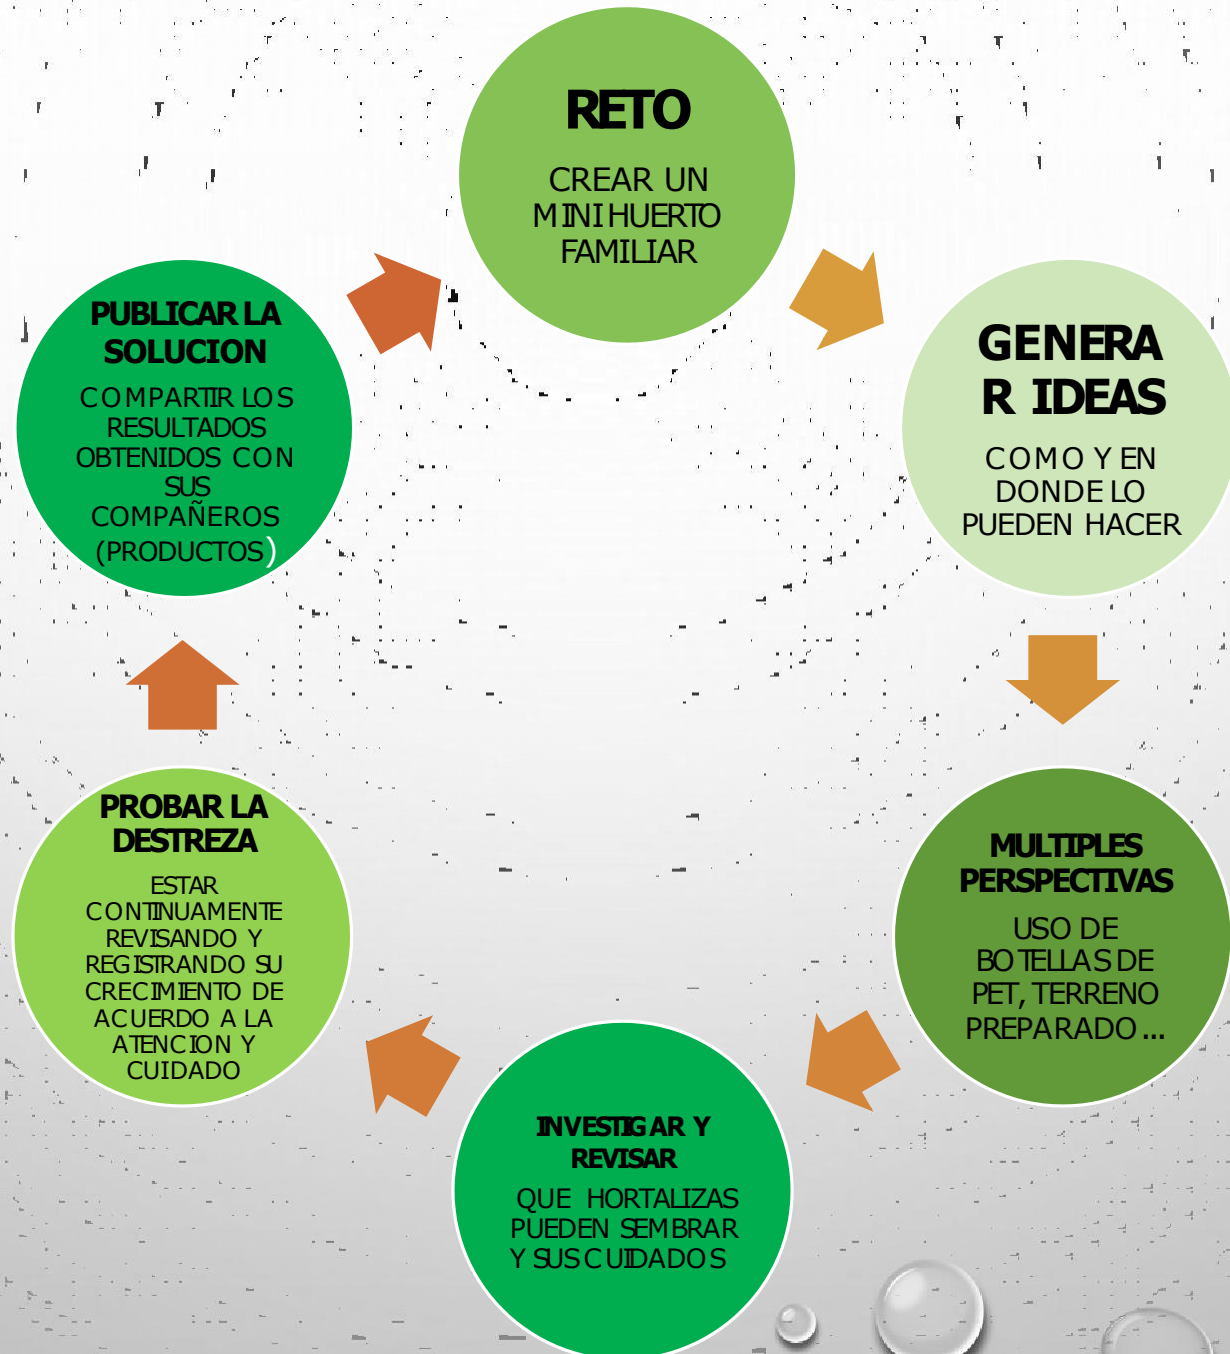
RETO

CREAR UN MINIHUERTO FAMILIAR

GENERAR IDEAS

COMO Y EN DONDE LO PUEDEN HACER

MULTIPLES PERSPECTIVAS

USO DE BOTELLAS DE PET, TERRENO PREPARADO…

INVESTIGAR Y REVISAR

QUE HORTALIZAS PUEDEN SEMBRAR Y SUS CUIDADOS

PROBAR LA DESTREZA

ESTAR CONTINUAMENTE REVISANDO Y REGISTRANDO SU CRECIMIENTO DE ACUERDO A LA ATENCION Y CUIDADO

PUBLICAR LA SOLUCION

COMPARTIR LOS RESULTADOS OBTENIDOS CON SUS COMPAÑEROS (PRODUCTOS)